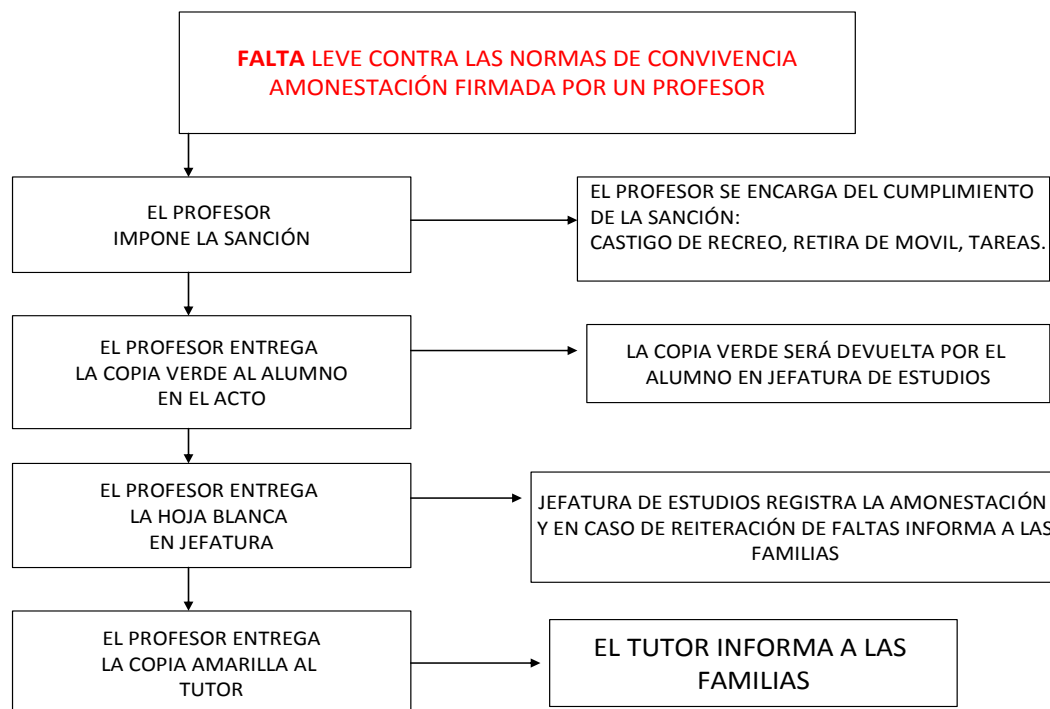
FALTA LEVE CONTRA LAS NORMAS DE CONVIVENCIA
AMONESTACIÓN FIRMADA POR UN PROFESOR

EL PROFESOR
IMPONE LA SANCIÓN

EL PROFESOR SE ENCARGA DEL CUMPLIMIENTO DE LA SANCIÓN:
CASTIGO DE RECREO, RETIRA DE MOVIL, TAREAS.

EL PROFESOR ENTREGA
LA COPIA VERDE AL ALUMNO
EN EL ACTO

LA COPIA VERDE SERÁ DEVUELTA POR EL ALUMNO EN JEFATURA DE ESTUDIOS

EL PROFESOR ENTREGA
LA HOJA BLANCA
EN JEFATURA

JEFATURA DE ESTUDIOS REGISTRA LA AMONESTACIÓN Y EN CASO DE REITERACIÓN DE FALTAS INFORMA A LAS FAMILIAS

EL PROFESOR ENTREGA
LA COPIA AMARILLA AL
TUTOR

EL TUTOR INFORMA A LAS FAMILIAS